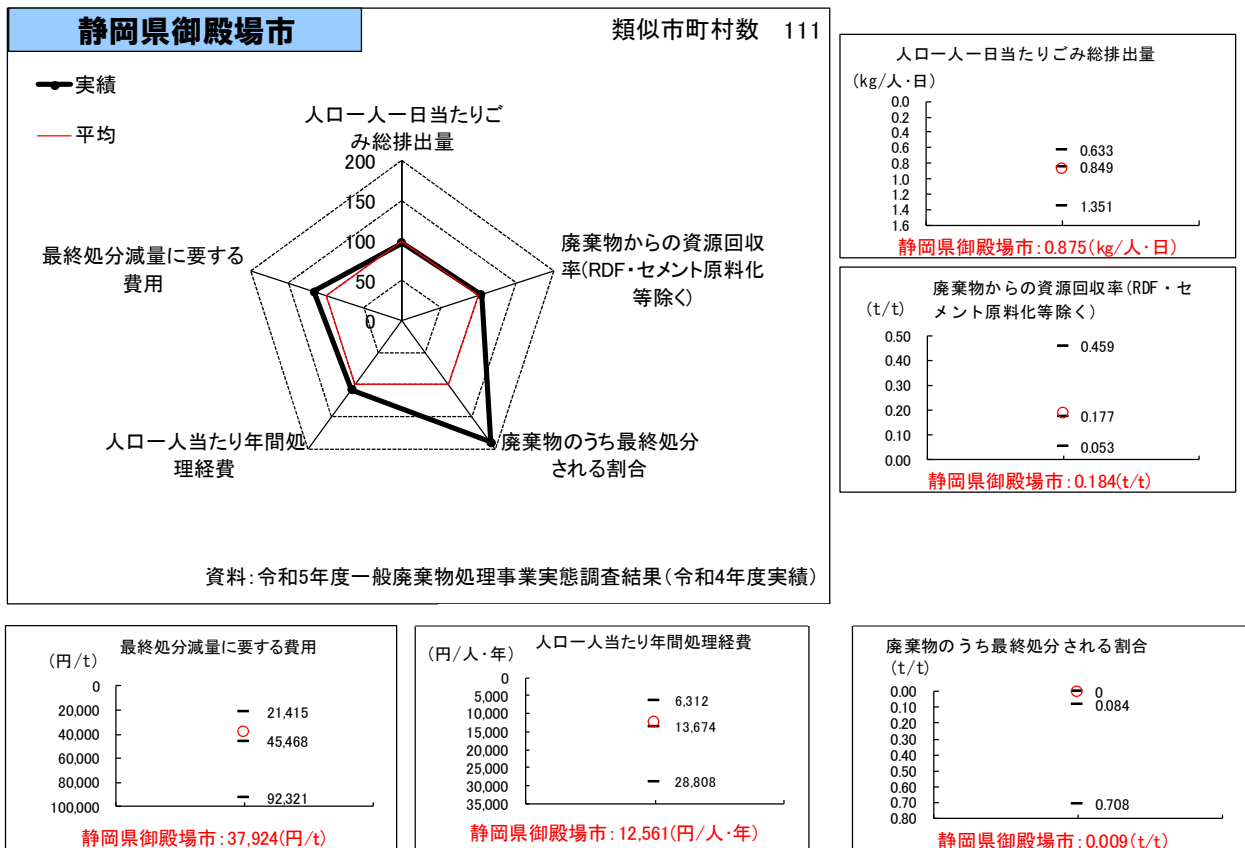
静岡県御殿場市

類似市町村数　111

実績

平均

人口一人一日当たりごみ総排出量

200
150
100
50
0

最終処分減量に要する費用

廃棄物からの資源回収率(RDF・セメント原料化等除く)

人口一人当たり年間処理経費

廃棄物のうち最終処分される割合

資料:令和5年度一般廃棄物処理事業実態調査結果(令和4年度実績)

人口一人一日当たりごみ総排出量

(kg/人・日)

0.0
0.2
0.4
0.6
0.8
1.0
1.2
1.4
1.6

0.633
0.849
1.351

静岡県御殿場市:0.875(kg/人・日)

廃棄物からの資源回収率(RDF・セメント原料化等除く)

(t/t)

0.50
0.40
0.30
0.20
0.10
0.00

0.459
0.177
0.053

静岡県御殿場市:0.184(t/t)

最終処分減量に要する費用

(円/t)

0
20,000
40,000
60,000
80,000
100,000

21,415
45,468
92,321

静岡県御殿場市:37,924(円/t)

人口一人当たり年間処理経費

(円/人・年)

0
5,000
10,000
15,000
20,000
25,000
30,000
35,000

6,312
13,674
28,808

静岡県御殿場市:12,561(円/人・年)

廃棄物のうち最終処分される割合

(t/t)

0.00
0.10
0.20
0.30
0.40
0.50
0.60
0.70
0.80

0
0.084
0.708

静岡県御殿場市:0.009(t/t)